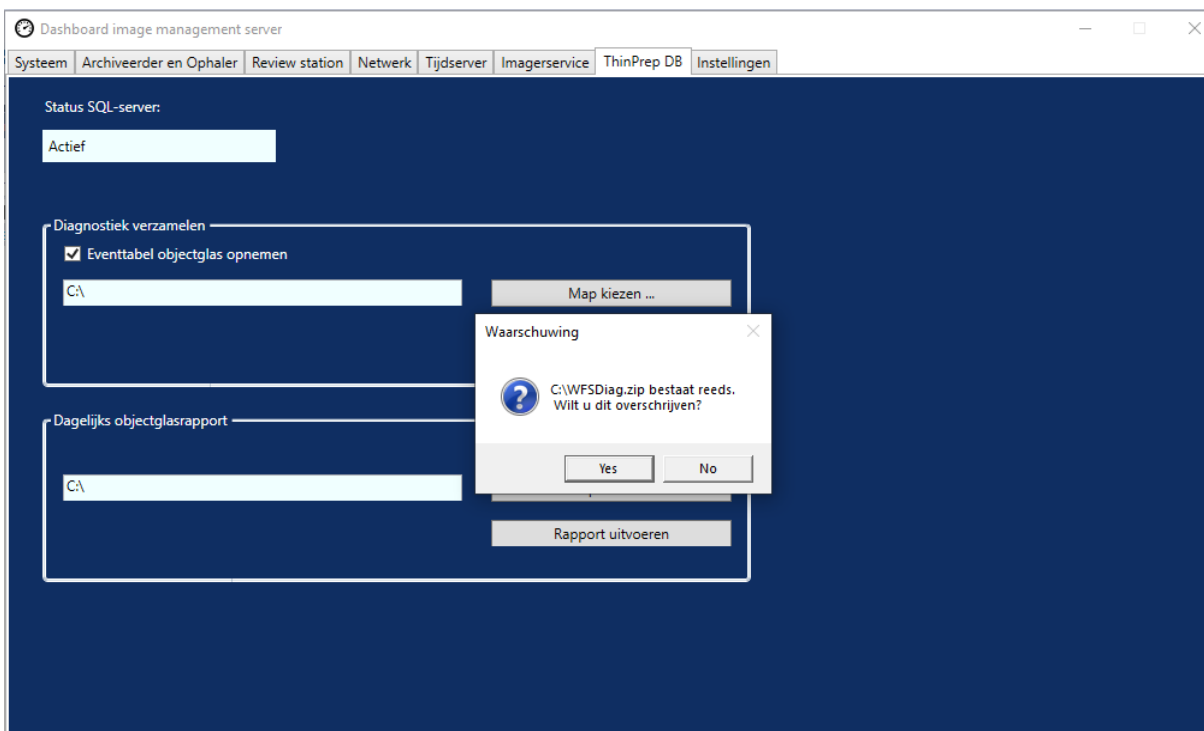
Dashboard image management server

Systeem | Archiveerder en Ophaler | Review station | Netwerk | Tijdserver | Imagerservice | ThinPrep DB | Instellingen

Status SQL-server:

Actief

Diagnostiek verzamelen

Eventtabel objectglas opnemen

C:\

Map kiezen ...

Dagelijks objectglasrapport

C:\

Rapport uitvoeren

Waarschuwing

C:\WFSDiag.zip bestaat reeds.
Wilt u dit overschrijven?

Yes

No